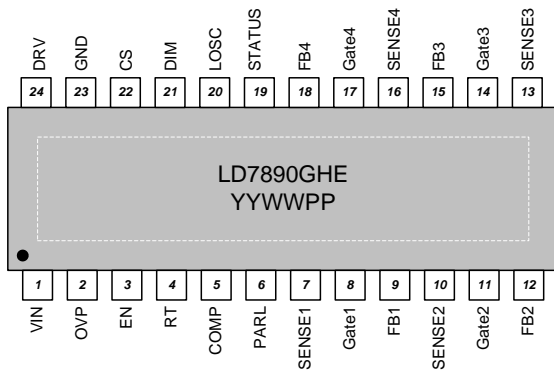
DRV
24
GND
23
CS
22
DIM
21
LOSC
20
STATUS
19
FB4
18
Gate4
17
SENSE4
16
FB3
15
Gate3
14
SENSE3
13

LD7890GHE
YYWWPP

1
VIN
2
OVP
3
EN
4
RT
5
COMP
6
PARL
7
SENSE1
8
Gate1
9
FB1
10
SENSE2
11
Gate2
12
FB2